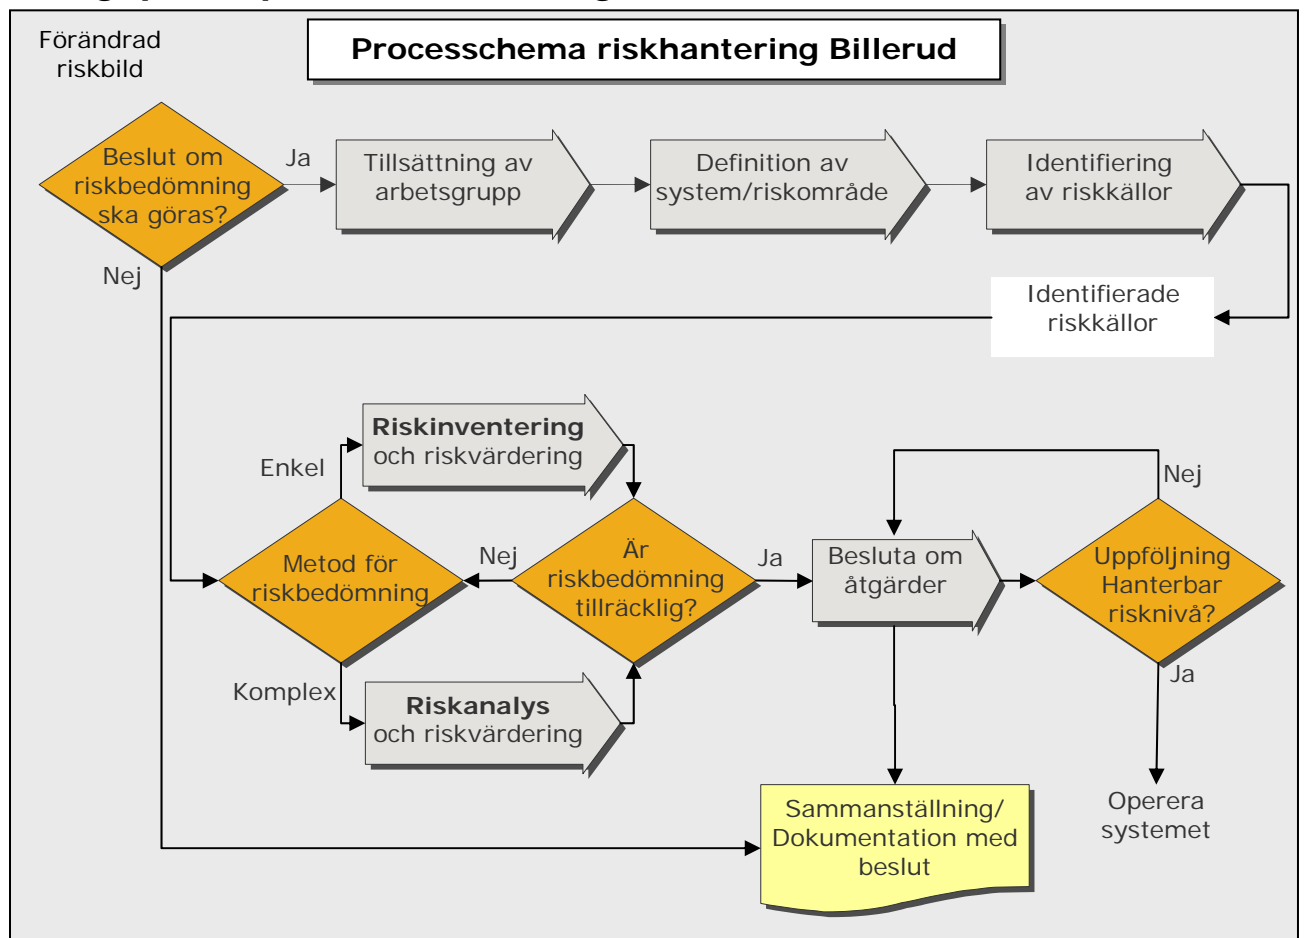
Förändrad riskbild

Processchema riskhantering Billerud

Beslut om riskbedömning ska göras?

Ja

Tillsättning av arbetsgrupp

Definition av system/riskområde

Identifiering av riskkällor

Nej

Identifierade riskkällor

**Riskinventering** och riskvärdering

Enkel

Nej

Metod för riskbedömning

Nej

Är riskbedömning tillräcklig?

Ja

Besluta om åtgärder

Uppföljning Hanterbar risknivå?

Komplex

**Riskanalys** och riskvärdering

Ja

Sammanställning/ Dokumentation med beslut

Operera systemet